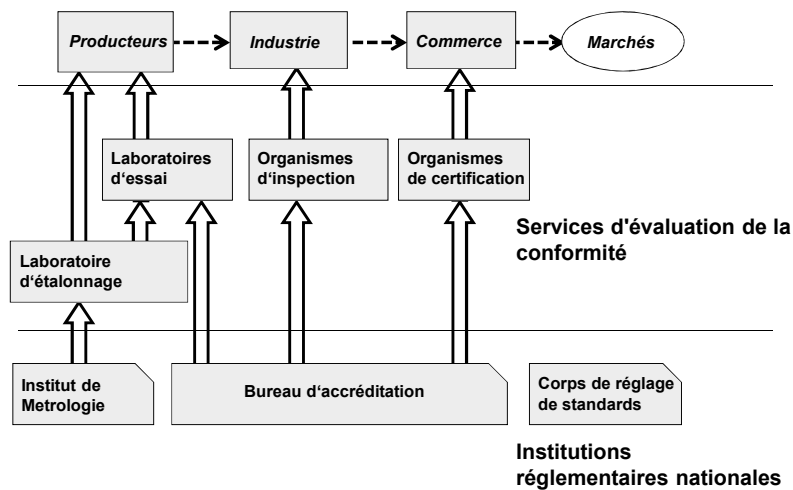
Producteurs

Industrie

Commerce

Marchés

Laboratoires d‘essai

Organismes d‘inspection

Organismes de certification

Services d'évaluation de la conformité

Laboratoire d‘étalonnage

Institut de Metrologie

Bureau d‘accréditation

Corps de réglage de standards

Institutions réglementaires nationales